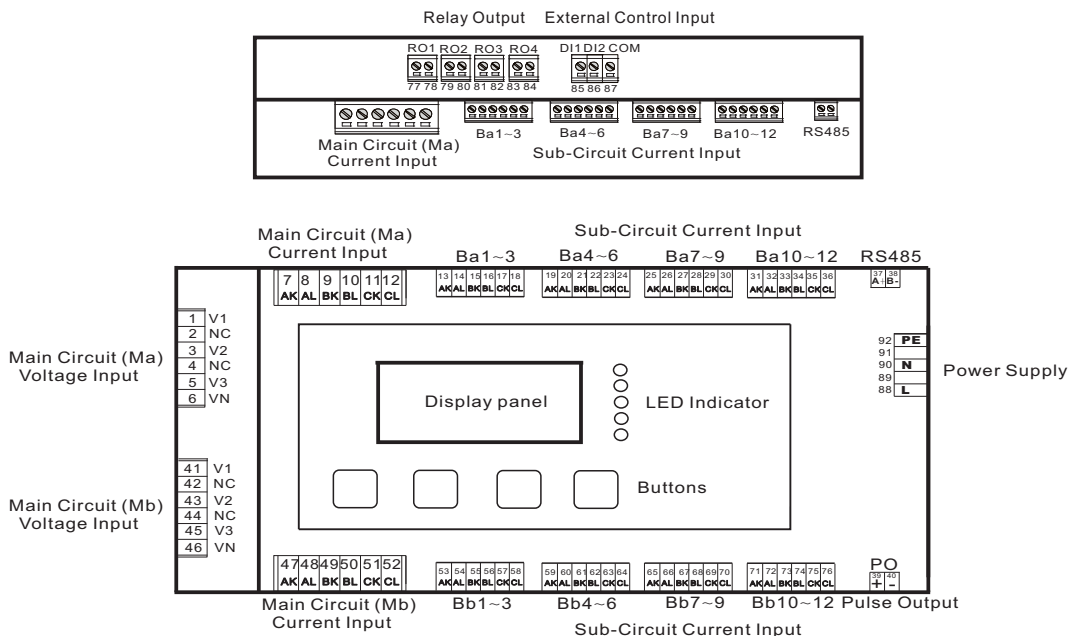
Relay Output External Control Input

RO1 RO2 RO3 RO4 DI1 DI2 COM

77 78 79 80 81 82 83 84 85 86 87

Ba1~3 Ba4~6 Ba7~9 Ba10~12 RS485

Main Circuit (Ma) Current Input

Sub-Circuit Current Input

Sub-Circuit Current Input

Main Circuit (Ma) Current Input

Ba1~3 Ba4~6 Ba7~9 Ba10~12 RS485

| 7 | 8 | 9 | 10 | 11 | 12 |
|---|---|---|---|---|---|
| AK | AL | BK | BL | CK | CL |

13 14 15 16 17 18 AK AL BK BL CK CL

19 20 21 22 23 24 AK AL BK BL CK CL

25 26 27 28 29 30 AK AL BK BL CK CL

31 32 33 34 35 36 AK AL BK BL CK CL

37 38 A B-

Main Circuit (Ma) Voltage Input

| 1 | V1 |
|---|---|
| 2 | NC |
| 3 | V2 |
| 4 | NC |
| 5 | V3 |
| 6 | VN |

Display panel

LED Indicator

92 PE
91
90 N
89
88 L

Power Supply

Main Circuit (Mb) Voltage Input

| 41 | V1 |
|---|---|
| 42 | NC |
| 43 | V2 |
| 44 | NC |
| 45 | V3 |
| 46 | VN |

Buttons

| 47 | 48 | 49 | 50 | 51 | 52 |
|---|---|---|---|---|---|
| AK | AL | BK | BL | CK | CL |

53 54 55 56 57 58 AK AL BK BL CK CL

59 60 61 62 63 64 AK AL BK BL CK CL

65 66 67 68 69 70 AK AL BK BL CK CL

71 72 73 74 75 76 AK AL BK BL CK CL

PO
39 40 + -

Main Circuit (Mb) Current Input

Bb1~3 Bb4~6 Bb7~9 Bb10~12 Pulse Output

Sub-Circuit Current Input